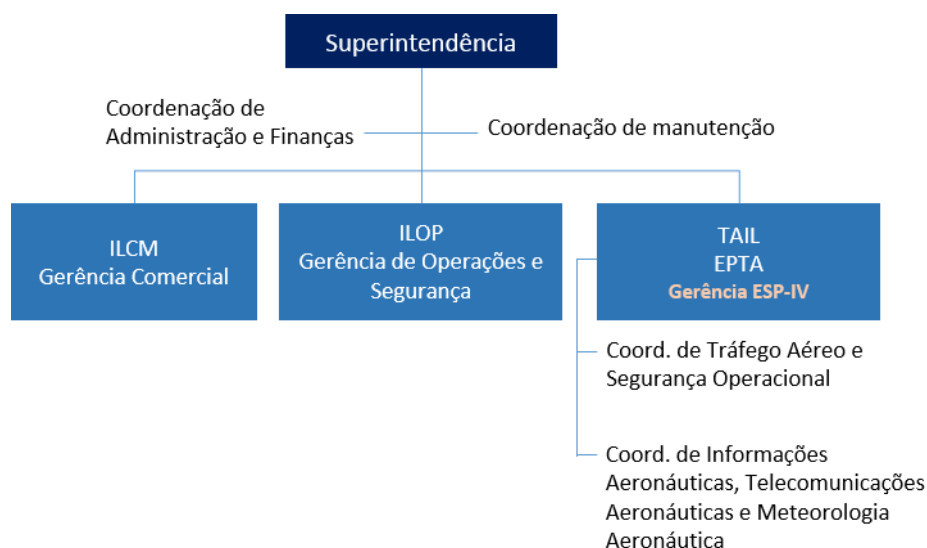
Superintendência

Coordenação de Administração e Finanças

Coordenação de manutenção

ILCM
Gerência Comercial

ILOP
Gerência de Operações e Segurança

TAIL
EPTA
Gerência ESP-IV

Coord. de Tráfego Aéreo e Segurança Operacional

Coord. de Informações Aeronáuticas, Telecomunicações Aeronáuticas e Meteorologia Aeronáutica